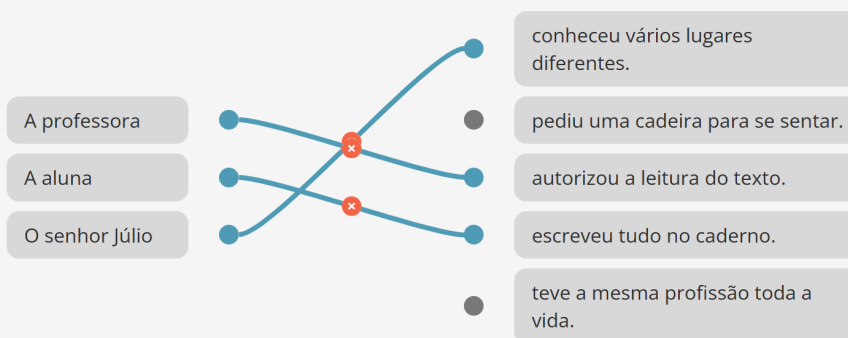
A professora

A aluna

O senhor Júlio

conheceu vários lugares diferentes.

pediu uma cadeira para se sentar.

autorizou a leitura do texto.

escreveu tudo no caderno.

teve a mesma profissão toda a vida.